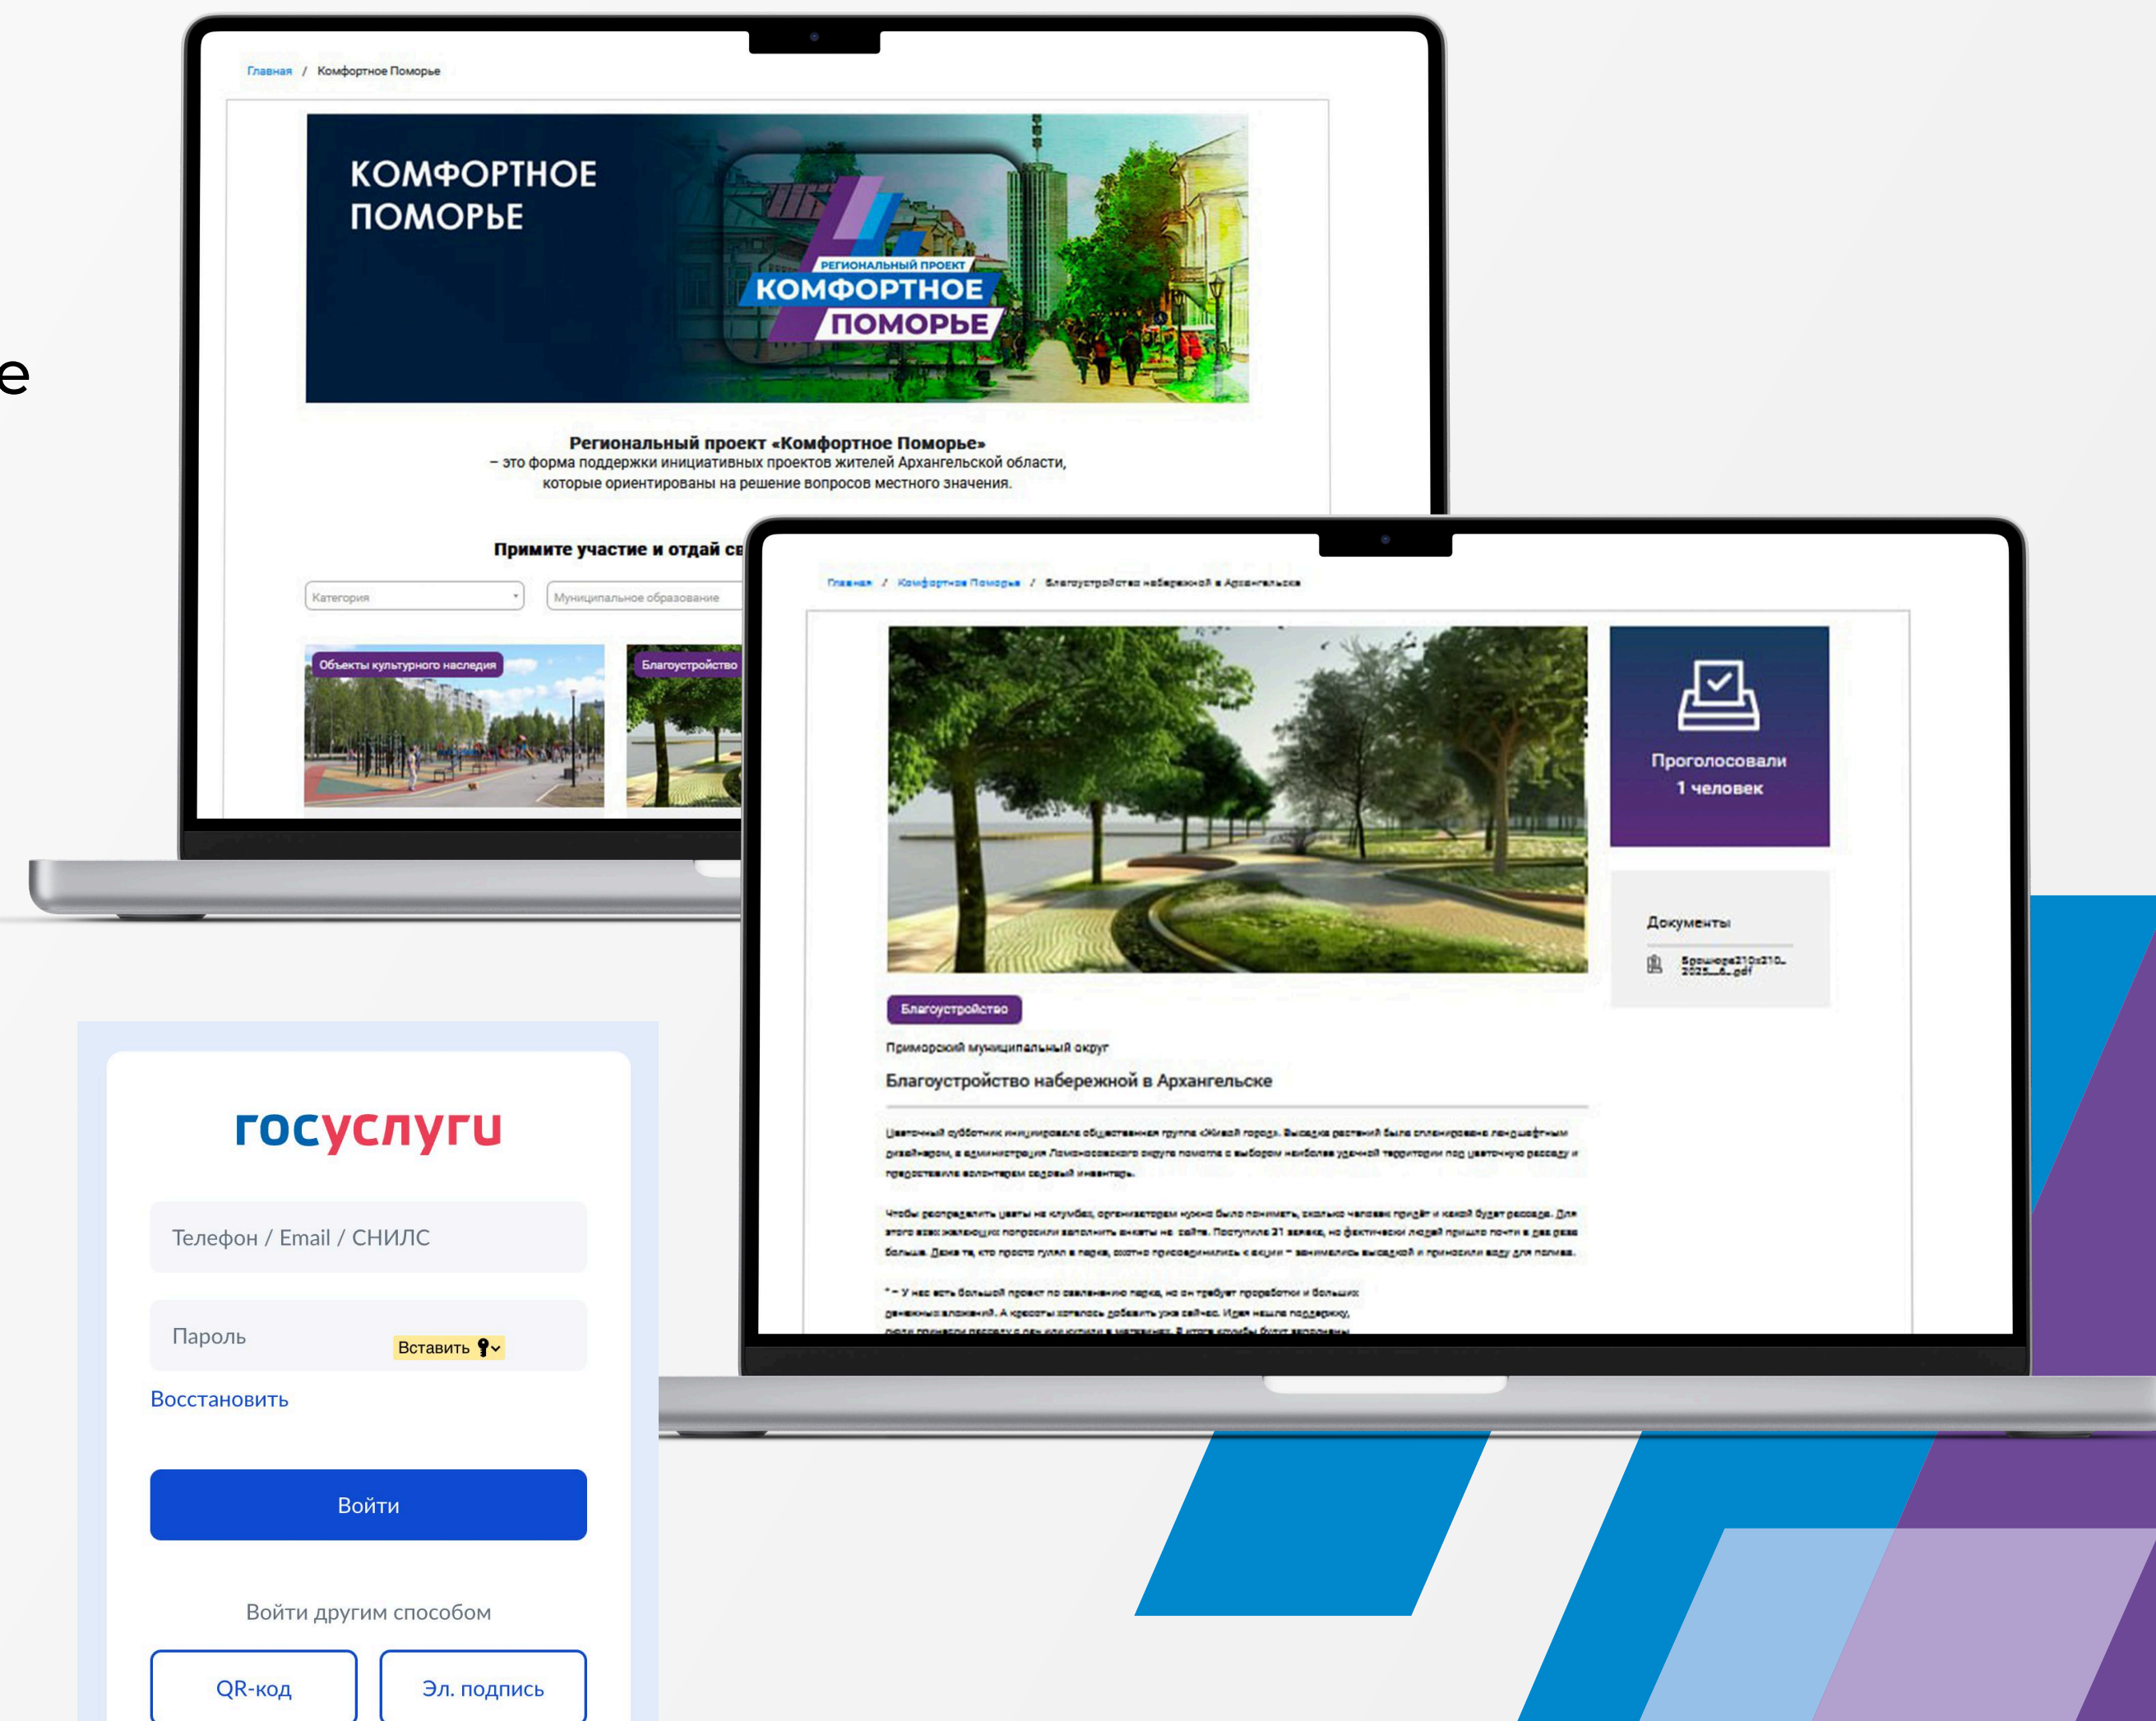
e

Главная / Комфортное Поморье

КОМФОРТНОЕ ПОМОРЬЕ

РЕГИОНАЛЬНЫЙ ПРОЕКТ
КОМФОРТНОЕ ПОМОРЬЕ

Региональный проект «Комфортное Поморье»
– это форма поддержки инициативных проектов жителей Архангельской области, которые ориентированы на решение вопросов местного значения.

Примите участие и отдай св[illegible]

Категория

Муниципальное образование

Объекты культурного наследия

Благоустройство

Главная / Комфортное Поморье / Благоустройство набережной в Архангельске

Проголосовали
1 человек

Документы

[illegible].pdf

Благоустройство

Приморский муниципальный округ

Благоустройство набережной в Архангельске

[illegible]

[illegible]

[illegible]

госуслуги

Телефон / Email / СНИЛС

Пароль

Вставить

Восстановить

Войти

Войти другим способом

QR-код

Эл. подпись